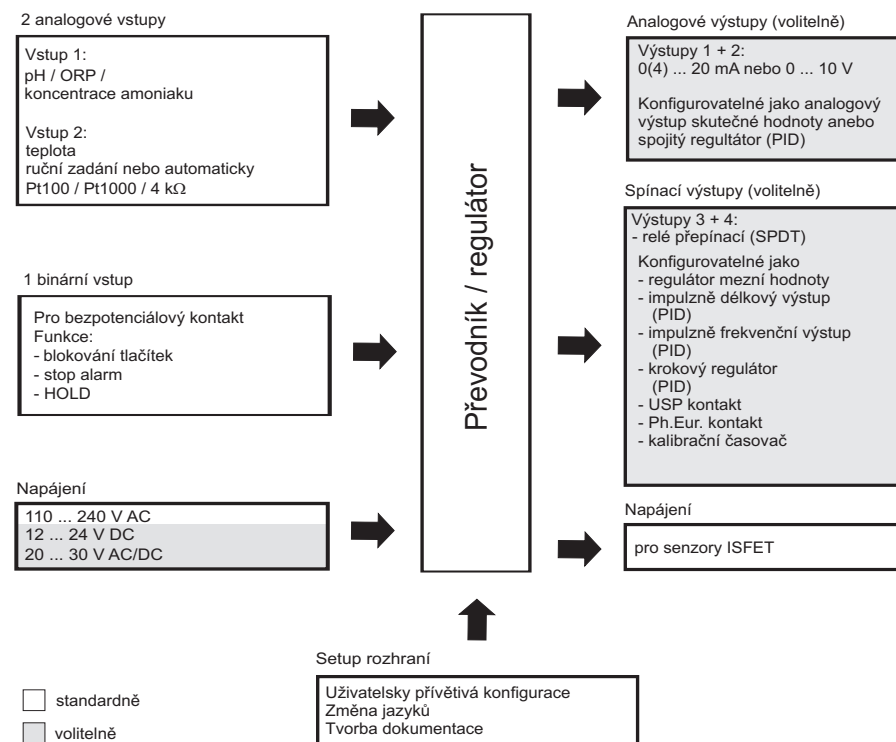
2 analogové vstupy

Vstup 1:
pH / ORP /
koncentrace amoniaku

Vstup 2:
teplota
ruční zadání nebo automaticky
Pt100 / Pt1000 / 4 kΩ

1 binární vstup

Pro bezpotenciálový kontakt
Funkce:
- blokování tlačítek
- stop alarm
- HOLD

Napájení

110 ... 240 V AC
12 ... 24 V DC
20 ... 30 V AC/DC

Převodník / regulátor

Analogové výstupy (volitelně)

Výstupy 1 + 2:
0(4) ... 20 mA nebo 0 ... 10 V

Konfigurovatelné jako analogový výstup skutečné hodnoty anebo spojitý regultátor (PID)

Spínací výstupy (volitelně)

Výstupy 3 + 4:
- relé přepínací (SPDT)

Konfigurovatelné jako
- regulátor mezní hodnoty
- impulzně délkový výstup (PID)
- impulzně frekvenční výstup (PID)
- krokový regulátor (PID)
- USP kontakt
- Ph.Eur. kontakt
- kalibrační časovač

Napájení

pro senzory ISFET

Setup rozhraní

Uživatelsky přívětivá konfigurace
Změna jazyků
Tvorba dokumentace

standardně

volitelně